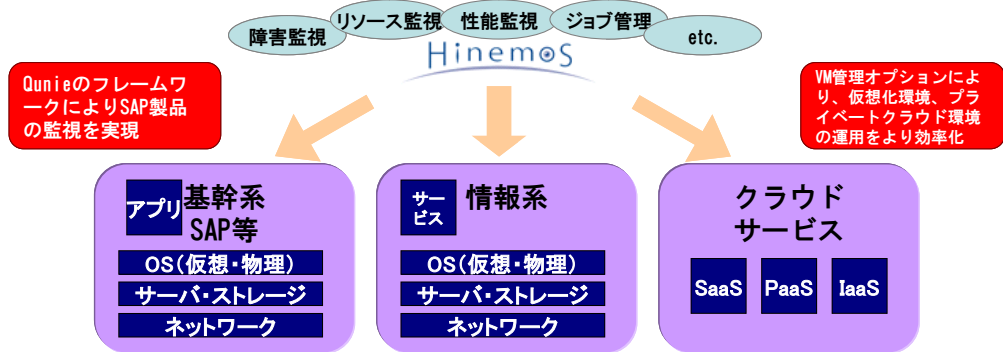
障害監視

リソース監視

性能監視

ジョブ管理

etc.

Hinemos

Qunieのフレームワークにより SAP製品の監視を実現

VM管理オプションにより、仮想化環境、プライベートクラウド環境の運用をより効率化

アプリ

基幹系 SAP等

OS(仮想・物理)

サーバ・ストレージ

ネットワーク

サービス

情報系

OS(仮想・物理)

サーバ・ストレージ

ネットワーク

クラウド サービス

SaaS

PaaS

IaaS